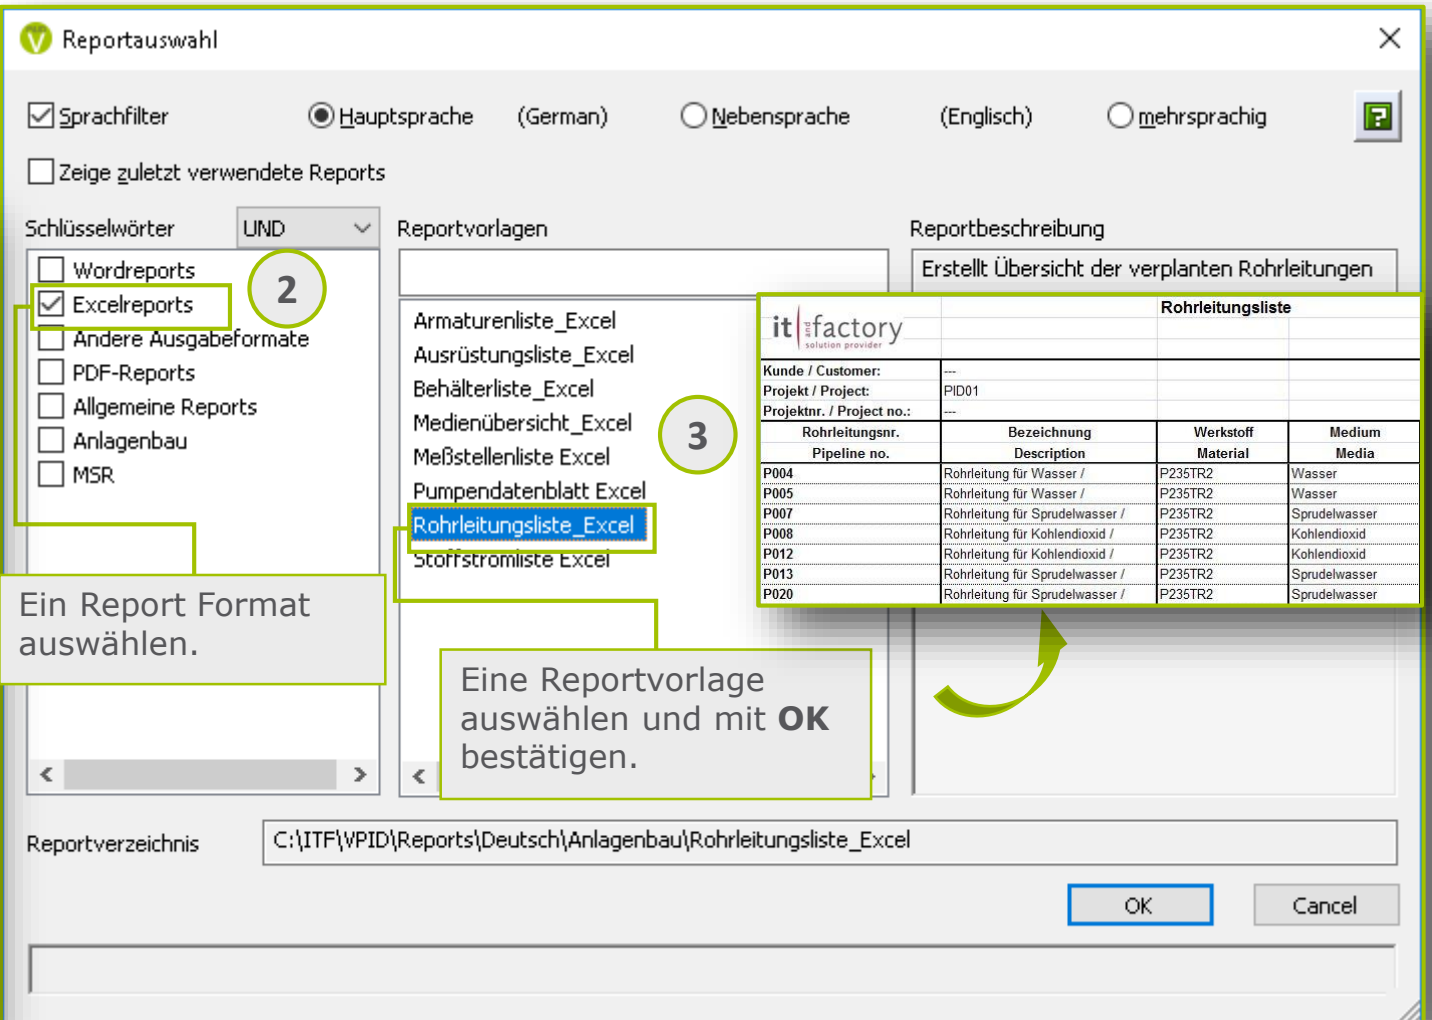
Reportauswahl

Sprachfilter Hauptsprache (German) Nebensprache (Englisch) mehrsprachig

Zeige zuletzt verwendete Reports

Schlüsselwörter UND

Wordreports
Excelreports
Andere Ausgabeformate
PDF-Reports
Allgemeine Reports
Anlagenbau
MSR

2

Reportvorlagen

Armaturenliste_Excel
Ausrüstungsliste_Excel
Behälterliste_Excel
Medienübersicht_Excel
Meßstellenliste Excel
Pumpendatenblatt Excel
Rohrleitungsliste_Excel
Stoffstromliste Excel

3

Reportbeschreibung

Erstellt Übersicht der verplanten Rohrleitungen

it factory solution provider

Rohrleitungsliste

Kunde / Customer: ---
Projekt / Project: PID01
Projektnr. / Project no.: ---

| Rohrleitungsnr. Pipeline no. | Bezeichnung Description | Werkstoff Material | Medium Media |
|---|---|---|---|
| P004 | Rohrleitung für Wasser / | P235TR2 | Wasser |
| P005 | Rohrleitung für Wasser / | P235TR2 | Wasser |
| P007 | Rohrleitung für Sprudelwasser / | P235TR2 | Sprudelwasser |
| P008 | Rohrleitung für Kohlendioxid / | P235TR2 | Kohlendioxid |
| P012 | Rohrleitung für Kohlendioxid / | P235TR2 | Kohlendioxid |
| P013 | Rohrleitung für Sprudelwasser / | P235TR2 | Sprudelwasser |
| P020 | Rohrleitung für Sprudelwasser / | P235TR2 | Sprudelwasser |

Ein Report Format auswählen.

Eine Reportvorlage auswählen und mit **OK** bestätigen.

Reportverzeichnis C:\ITF\VPID\Reports\Deutsch\Anlagenbau\Rohrleitungsliste_Excel

OK Cancel